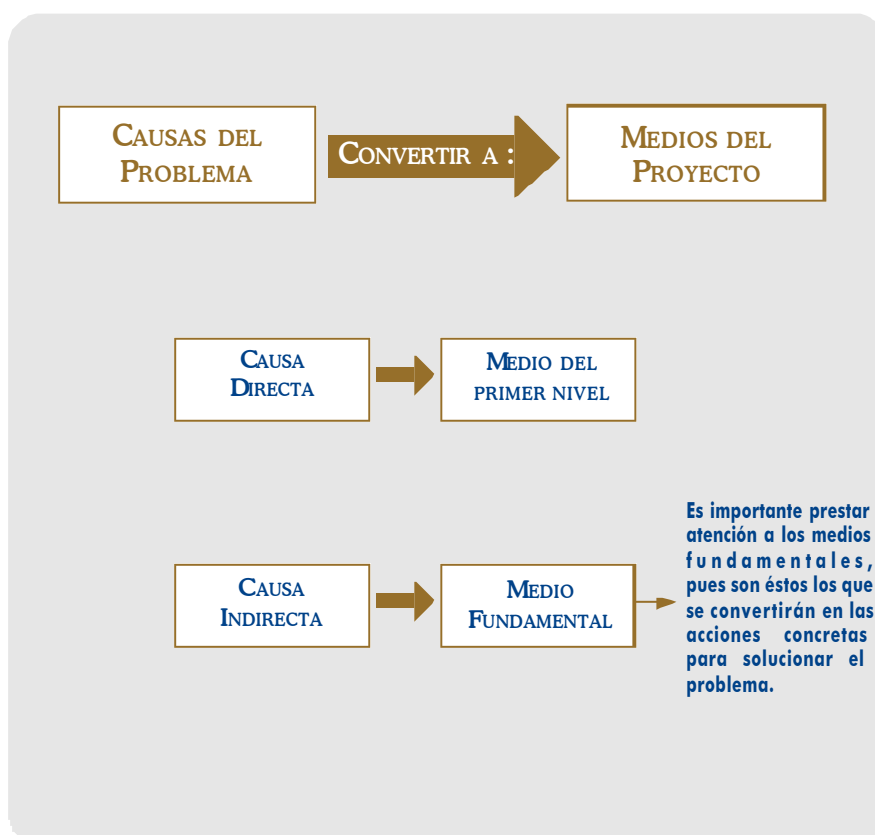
CAUSAS DEL PROBLEMA

CONVERTIR A :

MEDIOS DEL PROYECTO

CAUSA DIRECTA

MEDIO DEL PRIMER NIVEL

CAUSA INDIRECTA

MEDIO FUNDAMENTAL

Es importante prestar atención a los medios fundamentales, pues son éstos los que se convertirán en las acciones concretas para solucionar el problema.